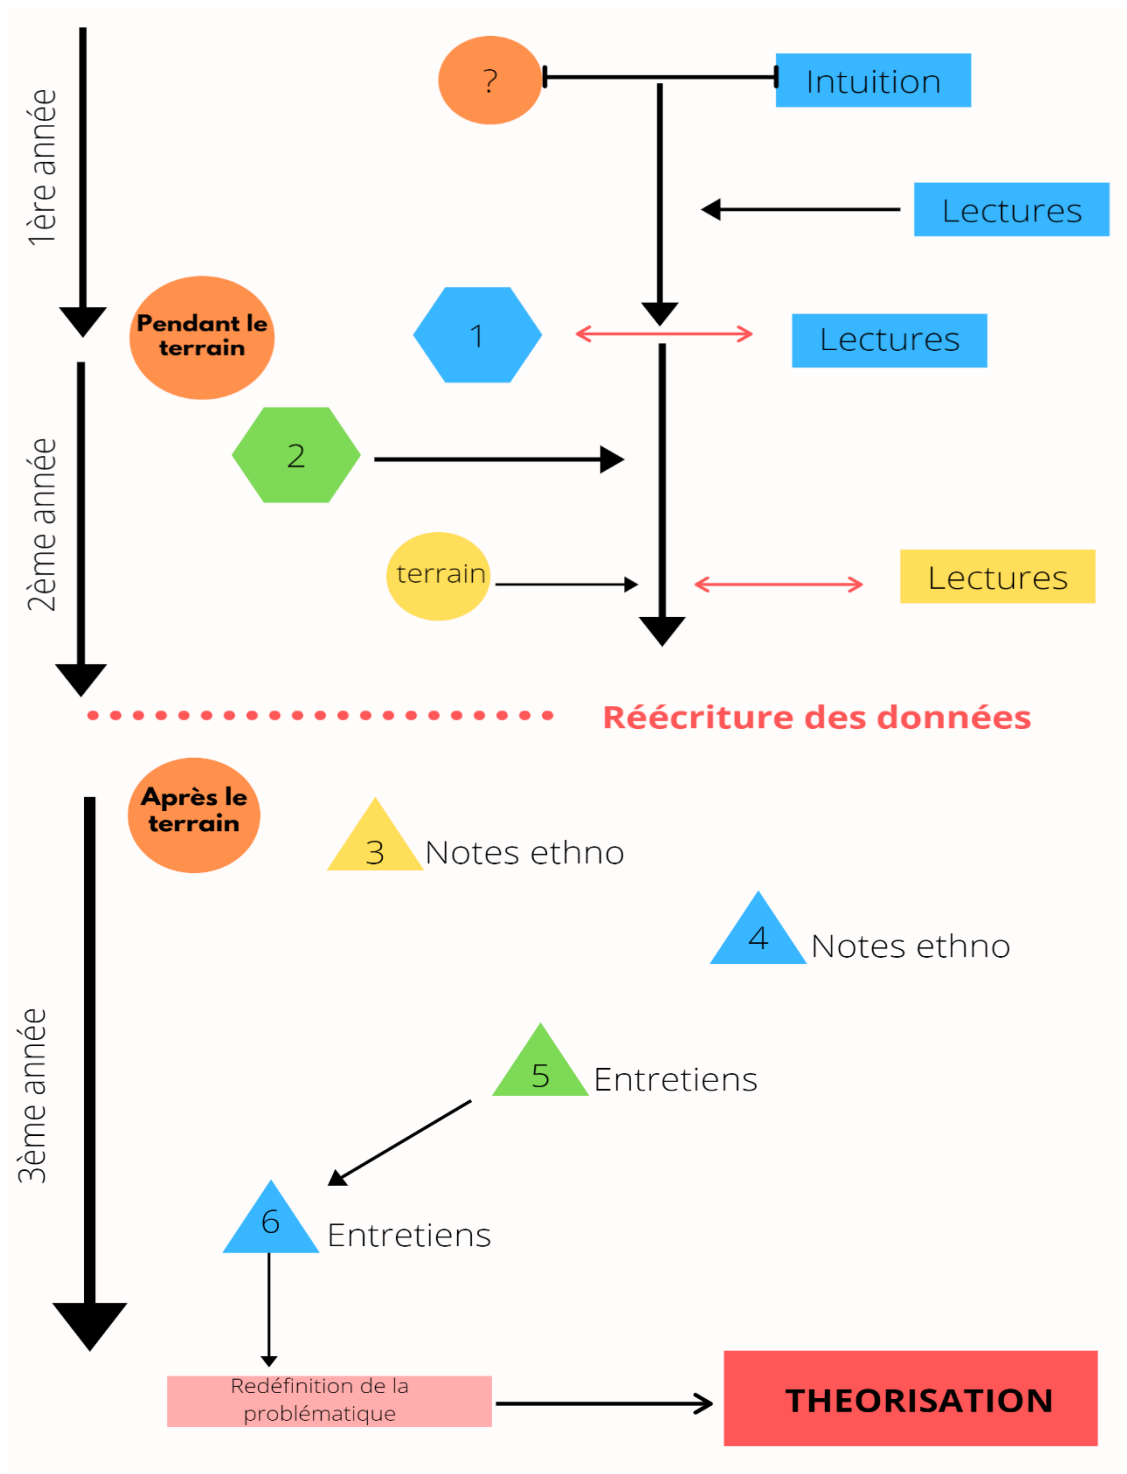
1ère année

?

Intuition

Lectures

Pendant le terrain

1

Lectures

2ème année

2

terrain

Lectures

Réécriture des données

Après le terrain

3 Notes ethno

4 Notes ethno

3ème année

5 Entretiens

6 Entretiens

Redéfinition de la problématique

THEORISATION